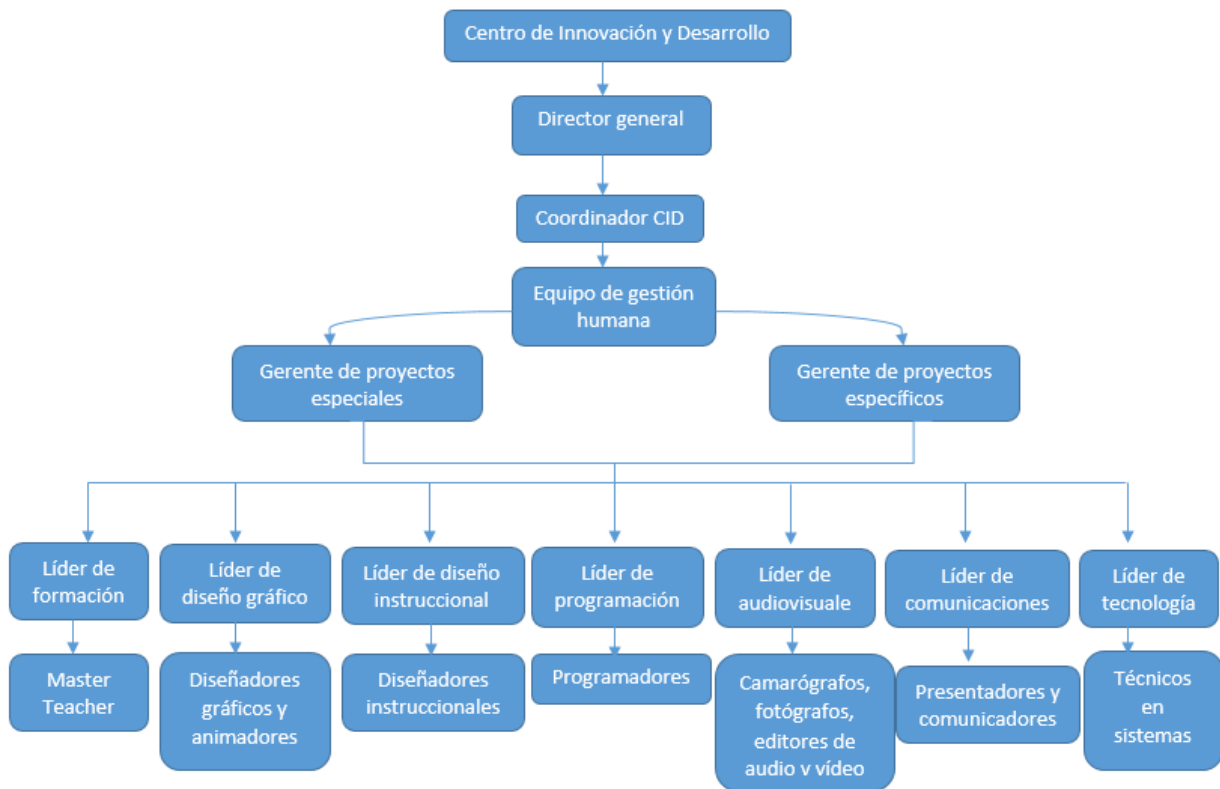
Centro de Innovación y Desarrollo

Director general

Coordinador CID

Equipo de gestión humana

Gerente de proyectos especiales

Gerente de proyectos específicos

Líder de formación

Master Teacher

Líder de diseño gráfico

Diseñadores gráficos y animadores

Líder de diseño instruccional

Diseñadores instruccionales

Líder de programación

Programadores

Líder de audiovisuale

Camarógrafos, fotógrafos, editores de audio v vídeo

Líder de comunicaciones

Presentadores y comunicadores

Líder de tecnología

Técnicos en sistemas